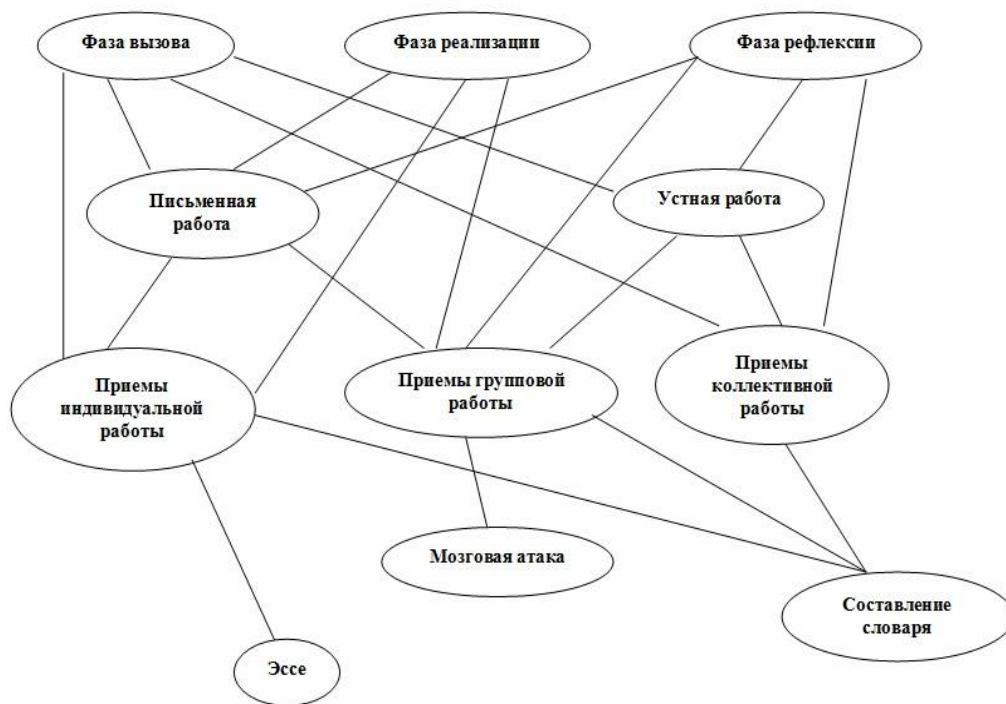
Фаза вызова

Фаза реализации

Фаза рефлексии

Письменная работа

Устная работа

Приемы индивидуальной работы

Приемы групповой работы

Приемы коллективной работы

Мозговая атака

Составление словаря

Эссе